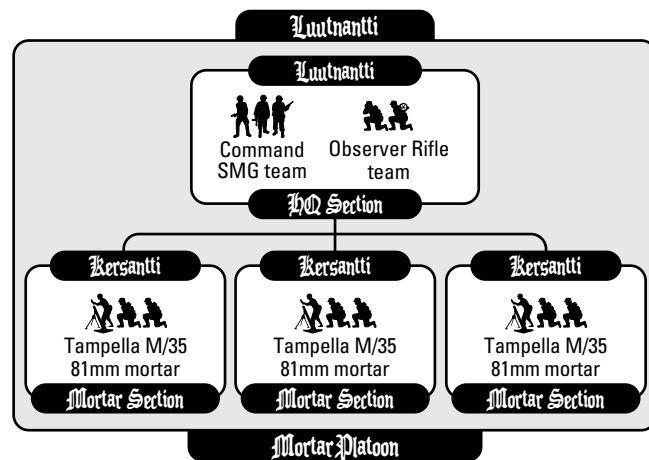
Luutnantti

Luutnantti

Command SMG team

Observer Rifle team

HQ Section

Kersantti

Tampella M/35 81mm mortar

Mortar Section

Kersantti

Tampella M/35 81mm mortar

Mortar Section

Kersantti

Tampella M/35 81mm mortar

Mortar Section

Mortar Platoon